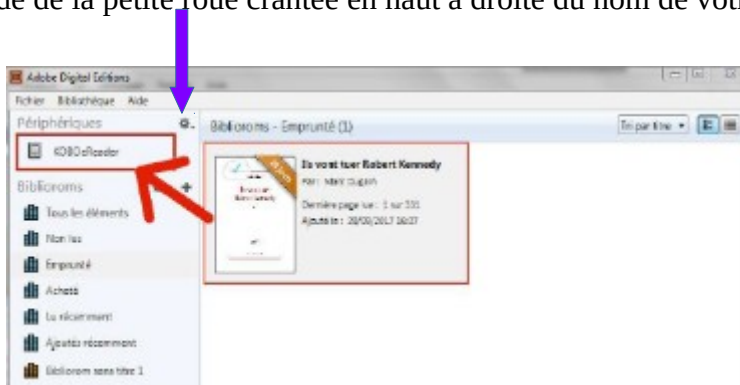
de de la petite roue crantée en haut à droite du nom de vot

Adobe Digital Editions

Fichier Bibliothèque Aide

Périphériques

KOBOeReader

Biblioroms

Tous les éléments

Non lus

Emprunté

Achats

Lu récemment

Ajoutés récemment

Bibliorom sans titre 1

Biblioroms - Emprunté (1)

Tri par titre

Ils vont tuer Robert Kennedy

Par: Marc Dugain

Dernière page lue : 1 sur 331

Ajouté le : 20/03/2017 16:27